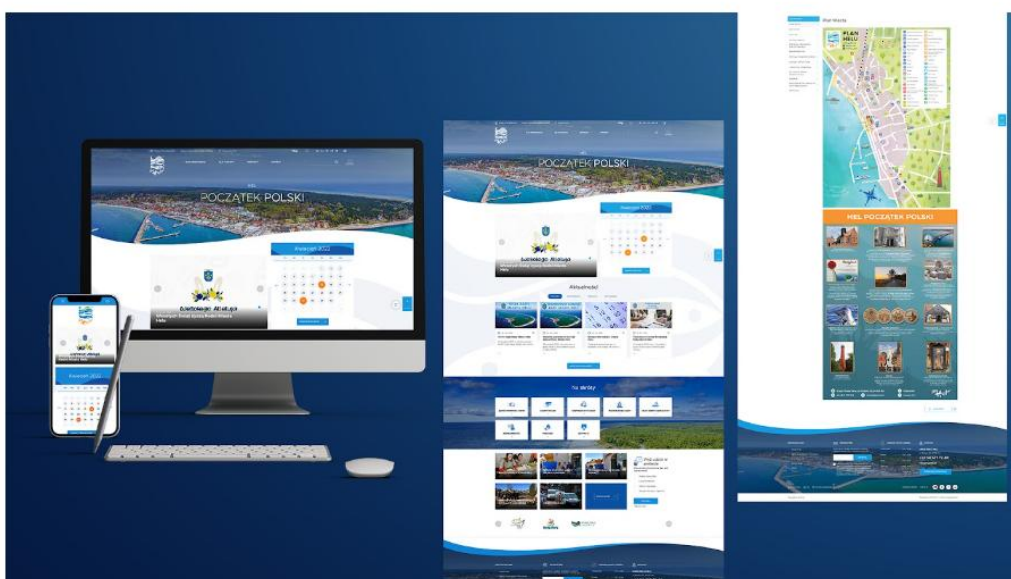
HEL
POCZĄTEK POLSKI

Kwiecień 2022

Wielkanocnego Alleluja

POCZĄTEK POLSKI

Kwiecień 2022

Wielkanocnego Alleluja

Aktualności

Na skróty

Plan Miasta

PLAN HELU

HEL POCZĄTEK POLSKI

Wielkanocnego Alleluja

Kwiecień 2022